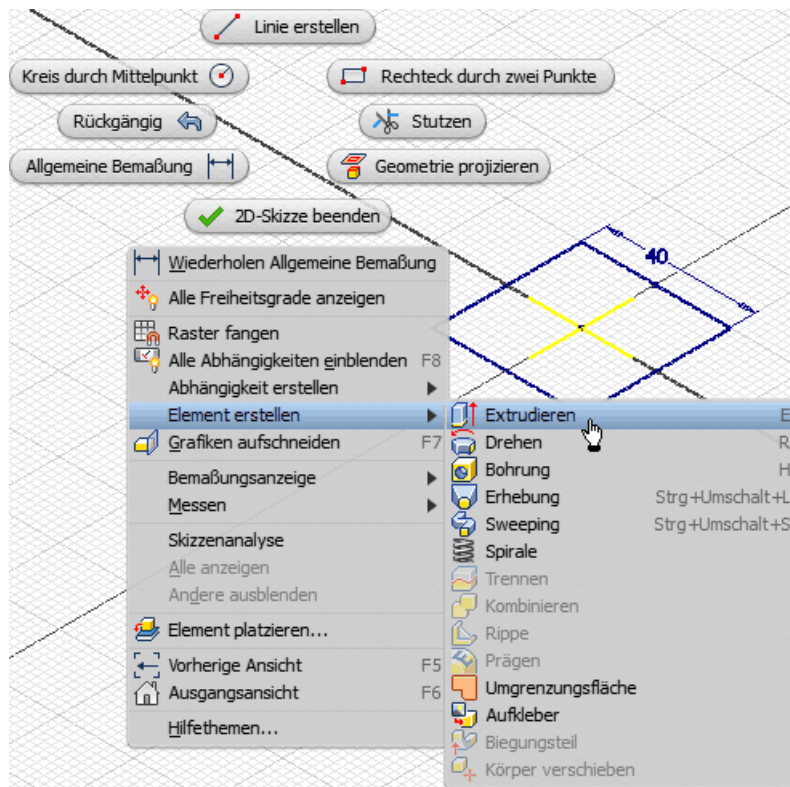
Linie erstellen

Kreis durch Mittelpunkt

Rechteck durch zwei Punkte

Rückgängig

Stutzen

Allgemeine Bemaßung

Geometrie projizieren

2D-Skizze beenden

40

Wiederholen Allgemeine Bemaßung
Alle Freiheitsgrade anzeigen
Raster fangen
Alle Abhängigkeiten einblenden F8
Abhängigkeit erstellen
Element erstellen
Grafiken aufschneiden F7
Bemaßungsanzeige
Messen
Skizzenanalyse
Alle anzeigen
Andere ausblenden
Element platzieren...
Vorherige Ansicht F5
Ausgangsansicht F6
Hilfethemen...

Extrudieren E
Drehen R
Bohrung H
Erhebung Strg+Umschalt+L
Sweeping Strg+Umschalt+S
Spirale
Trennen
Kombinieren
Rippe
Prägen
Umgrenzungsfläche
Aufkleber
Biegungsteil
Körper verschieben